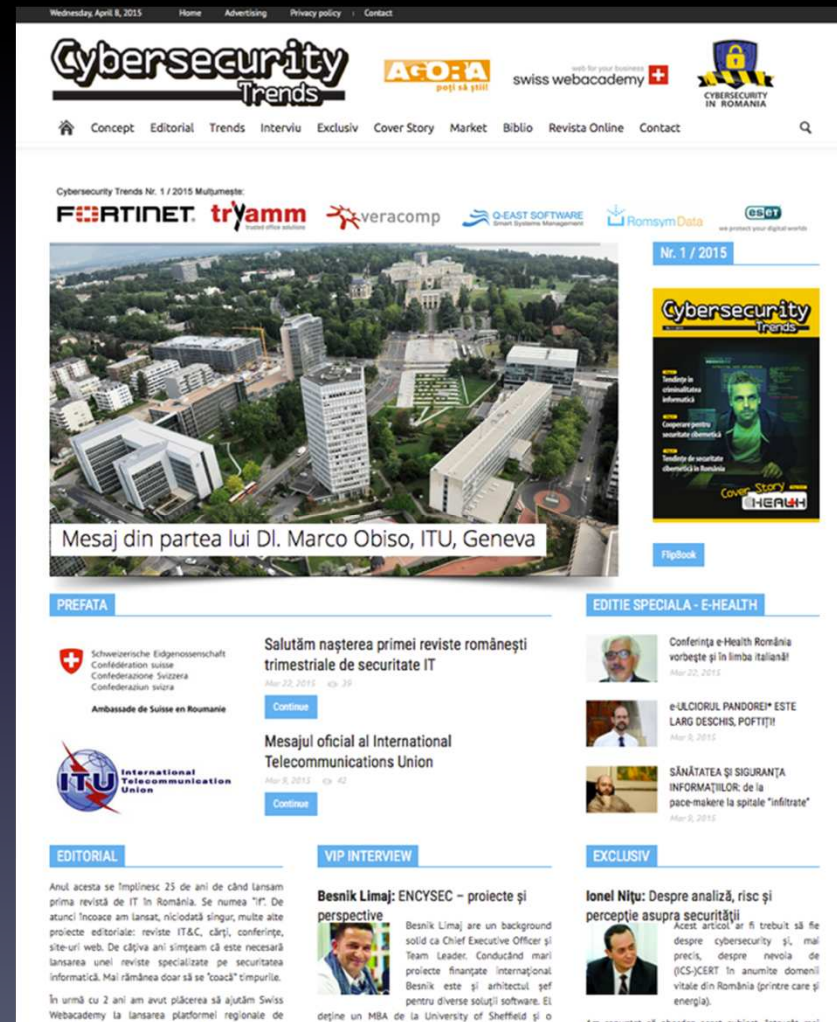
Wednesday, April 8, 2015 Home Advertising Privacy policy Contact

Cybersecurity Trends

AGORA poți să știi!

web for your business swiss webacademy

CYBERSECURITY IN ROMANIA

Concept Editorial Trends Interviu Exclusiv Cover Story Market Biblio Revista Online Contact

Cybersecurity Trends Nr. 1 / 2015 Mulțumește:

FORTINET. tryamm trusted office solutions veracomp Q-EAST SOFTWARE Smart Systems Management RomsymData eset we protect your digital worlds

Mesaj din partea lui Dl. Marco Obiso, ITU, Geneva

Nr. 1 / 2015

Cybersecurity Trends

Tendințe în criminalitatea informatică

Cooperare pentru securitate cibernetică

Tendințe de securitate cibernetică în România

Cover Story HEALTH

FlipBook

PREFATA

Schweizerische Eidgenossenschaft Confédération suisse Confederazione Svizzera Confederaziun svizra

Ambassade de Suisse en Roumanie

Salutăm nașterea primei reviste românești trimestriale de securitate IT

Mar 22, 2015 39

Continue

Mesajul oficial al International Telecommunications Union

Mar 9, 2015 42

Continue

ITU International Telecommunication Union

EDITIE SPECIALA - E-HEALTH

Conferința e-Health România vorbește și în limba italiană!

Mar 22, 2015

e-ULCIORUL PANDOREI* ESTE LARG DESCHIS, POFTIȚI!

Mar 9, 2015

SĂNĂTATEA ȘI SIGURANȚA INFORMAȚIILOR: de la pace-makere la spitale "infiltrate"

Mar 9, 2015

EDITORIAL

Anul acesta se împlinesc 25 de ani de când lansam prima revistă de IT în România. Se numea "if". De atunci încoace am lansat, niciodată singur, multe alte proiecte editoriale: reviste IT&C, cărți, conferințe, site-uri web. De câțiva ani simțeam că este necesară lansarea unei reviste specializate pe securitatea informatică. Mai rămânea doar să se "coacă" timpurile.

În urmă cu 2 ani am avut plăcerea să ajutăm Swiss Webacademy la lansarea platformei regionale de

VIP INTERVIEW

Besnik Limaj: ENCYSEC – proiecte și perspective

Besnik Limaj are un background solid ca Chief Executive Officer și Team Leader. Conducând mari proiecte finanțate internațional Besnik este și arhitectul șef pentru diverse soluții software. El deține un MBA de la University of Sheffield și o

EXCLUSIV

Ionel Nițu: Despre analiză, risc și percepție asupra securității

Acest articol ar fi trebuit să fie despre cybersecurity și, mai precis, despre nevoia de (ICS-)CERT în anumite domenii vitale din România (printre care și energia).

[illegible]